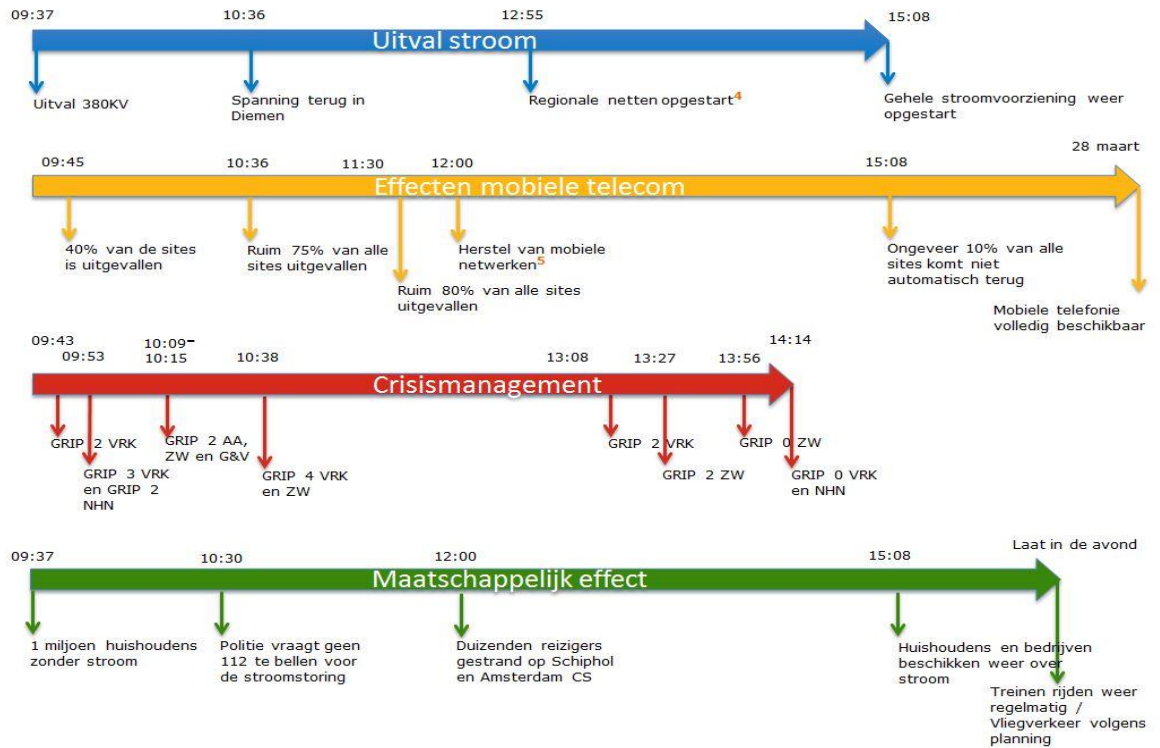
09:37
10:36
12:55
15:08
Uitval stroom
Uitval 380KV
Spanning terug in Diemen
Regionale netten opgestart$^4$
Gehele stroomvoorziening weer opgestart

09:45
10:36
11:30
12:00
15:08
28 maart
Effecten mobiele telecom
40% van de sites is uitgevallen
Ruim 75% van alle sites uitgevallen
Ruim 80% van alle sites uitgevallen
Herstel van mobiele netwerken$^5$
Ongeveer 10% van alle sites komt niet automatisch terug
Mobiele telefonie volledig beschikbaar

09:43
09:53
10:09-
10:15
10:38
13:08
13:27
13:56
14:14
Crisismanagement
GRIP 2 VRK
GRIP 3 VRK en GRIP 2 NHN
GRIP 2 AA, ZW en G&V
GRIP 4 VRK en ZW
GRIP 2 VRK
GRIP 2 ZW
GRIP 0 ZW
GRIP 0 VRK en NHN

09:37
10:30
12:00
15:08
Laat in de avond
Maatschappelijk effect
1 miljoen huishoudens zonder stroom
Politie vraagt geen 112 te bellen voor de stroomstoring
Duizenden reizigers gestrand op Schiphol en Amsterdam CS
Huishoudens en bedrijven beschikken weer over stroom
Treinen rijden weer regelmatig / Vliegverkeer volgens planning